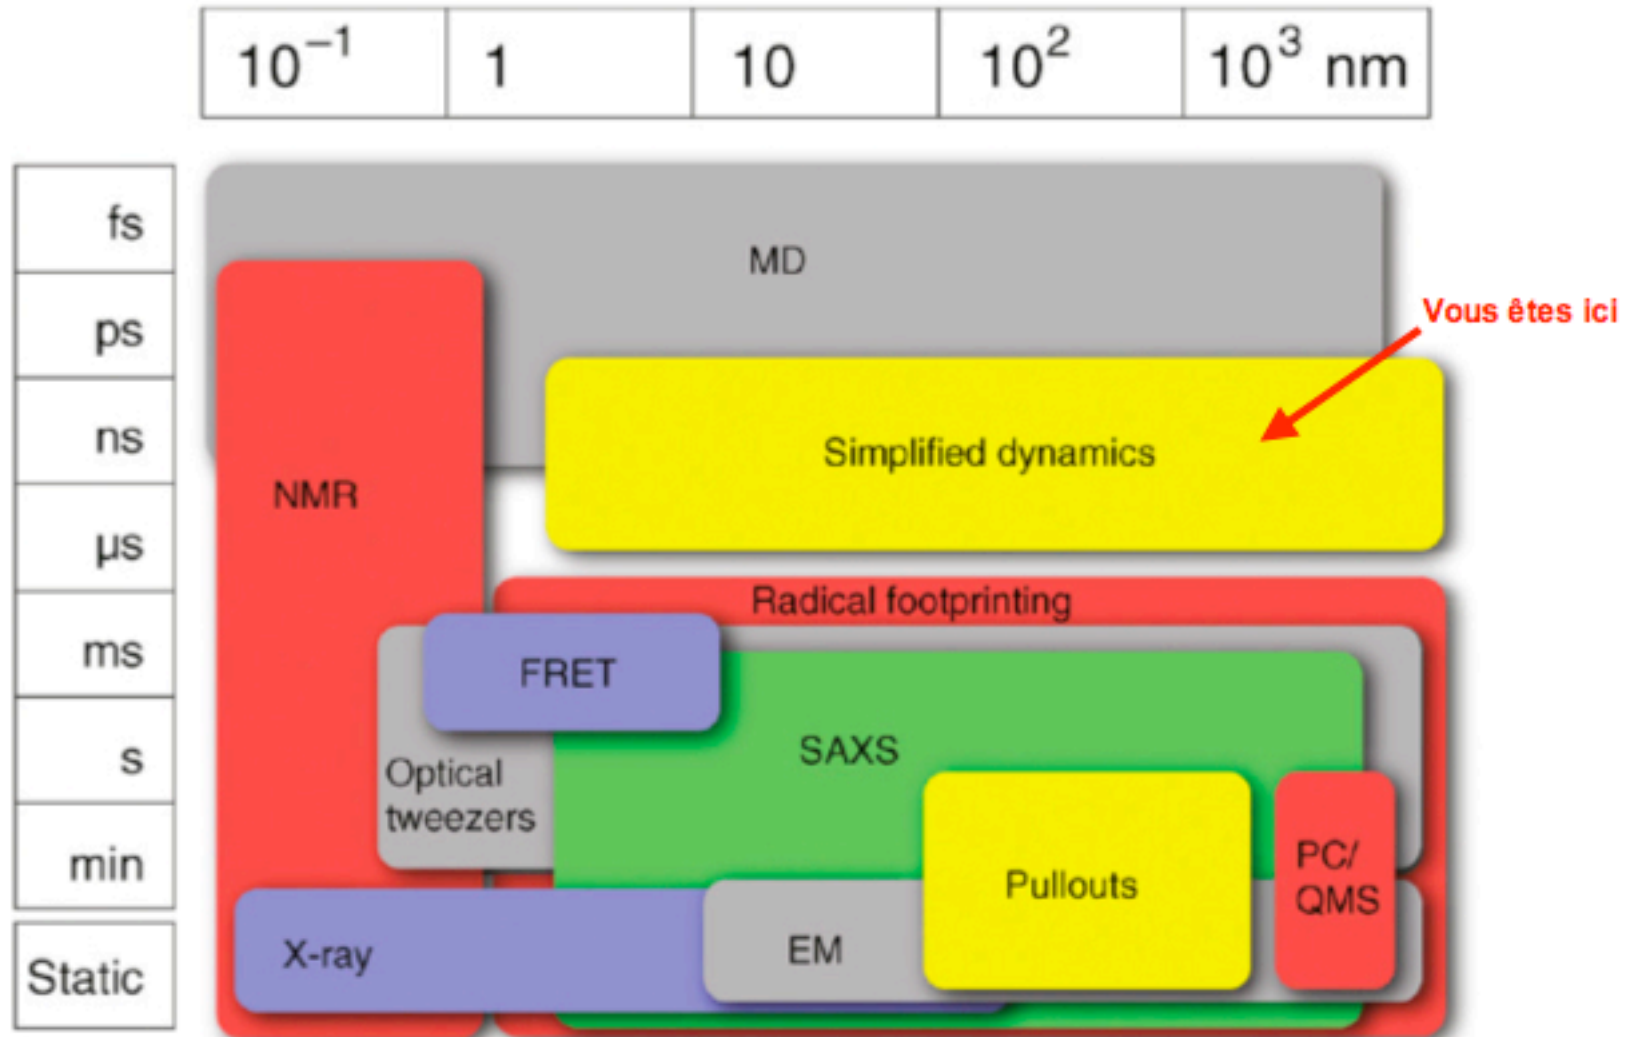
| $10^{-1}$ | 1 | 10 | $10^2$ | $10^3$ nm |
|---|---|---|---|---|

| fs |
|---|
| ps |
| ns |
| µs |
| ms |
| s |
| min |
| Static |

MD

Vous êtes ici

Simplified dynamics

NMR

Radical footprinting

FRET

SAXS

Optical tweezers

Pullouts

PC/ QMS

X-ray

EM